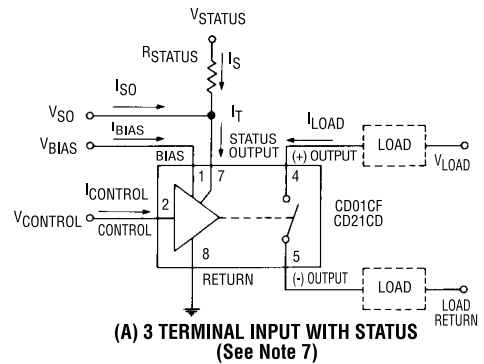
$V_{STATUS}$

$R_{STATUS}$

$I_S$

$I_{SO}$

$I_T$

$V_{SO}$

$I_{BIAS}$

STATUS OUTPUT

$I_{LOAD}$

$V_{BIAS}$

BIAS

(+) OUTPUT

LOAD

$V_{LOAD}$

1

7

4

$I_{CONTROL}$

$V_{CONTROL}$

2

CONTROL

CD01CF
CD21CD

8

5

RETURN

(-) OUTPUT

LOAD

LOAD RETURN

(A) 3 TERMINAL INPUT WITH STATUS
(See Note 7)